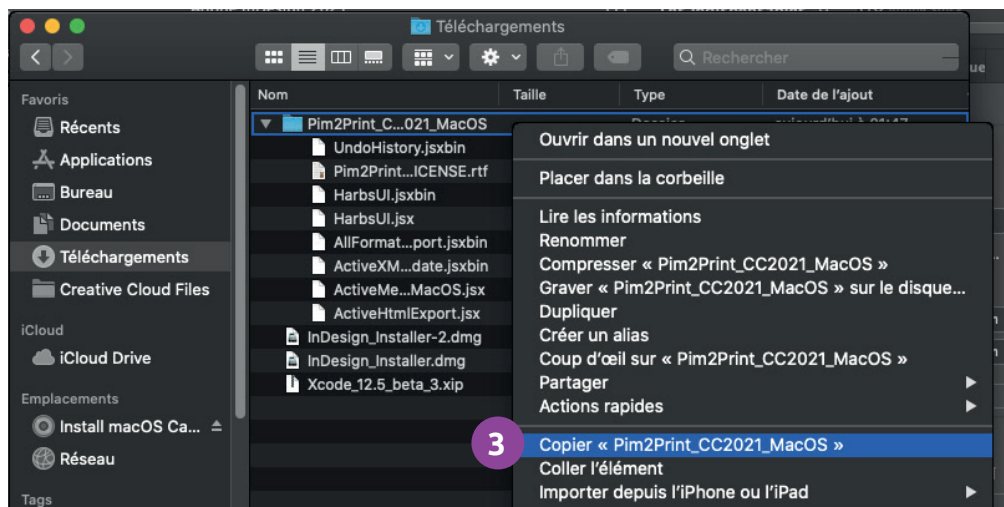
Téléchargements

Rechercher

Favoris
Récents
Applications
Bureau
Documents
Téléchargements
Creative Cloud Files
iCloud
iCloud Drive
Emplacements
Install macOS Ca...
Réseau
Tags

| Nom | Taille | Type | Date de l'ajout |
|---|---|---|---|
| Pim2Print_C...021_MacOS | | | |
| UndoHistory.jsxbin | | | |
| Pim2Print...ICENSE.rtf | | | |
| HarbsUI.jsxbin | | | |
| HarbsUI.jsx | | | |
| AllFormat...port.jsxbin | | | |
| ActiveXM...date.jsxbin | | | |
| ActiveMe...MacOS.jsx | | | |
| ActiveHtmlExport.jsx | | | |
| InDesign_Installer-2.dmg | | | |
| InDesign_Installer.dmg | | | |
| Xcode_12.5_beta_3.xip | | | |

Ouvrir dans un nouvel onglet
Placer dans la corbeille
Lire les informations
Renommer
Compresser « Pim2Print_CC2021_MacOS »
Graver « Pim2Print_CC2021_MacOS » sur le disque...
Dupliquer
Créer un alias
Coup d'œil sur « Pim2Print_CC2021_MacOS »
Partager
Actions rapides
3
Copier « Pim2Print_CC2021_MacOS »
Coller l'élément
Importer depuis l'iPhone ou l'iPad